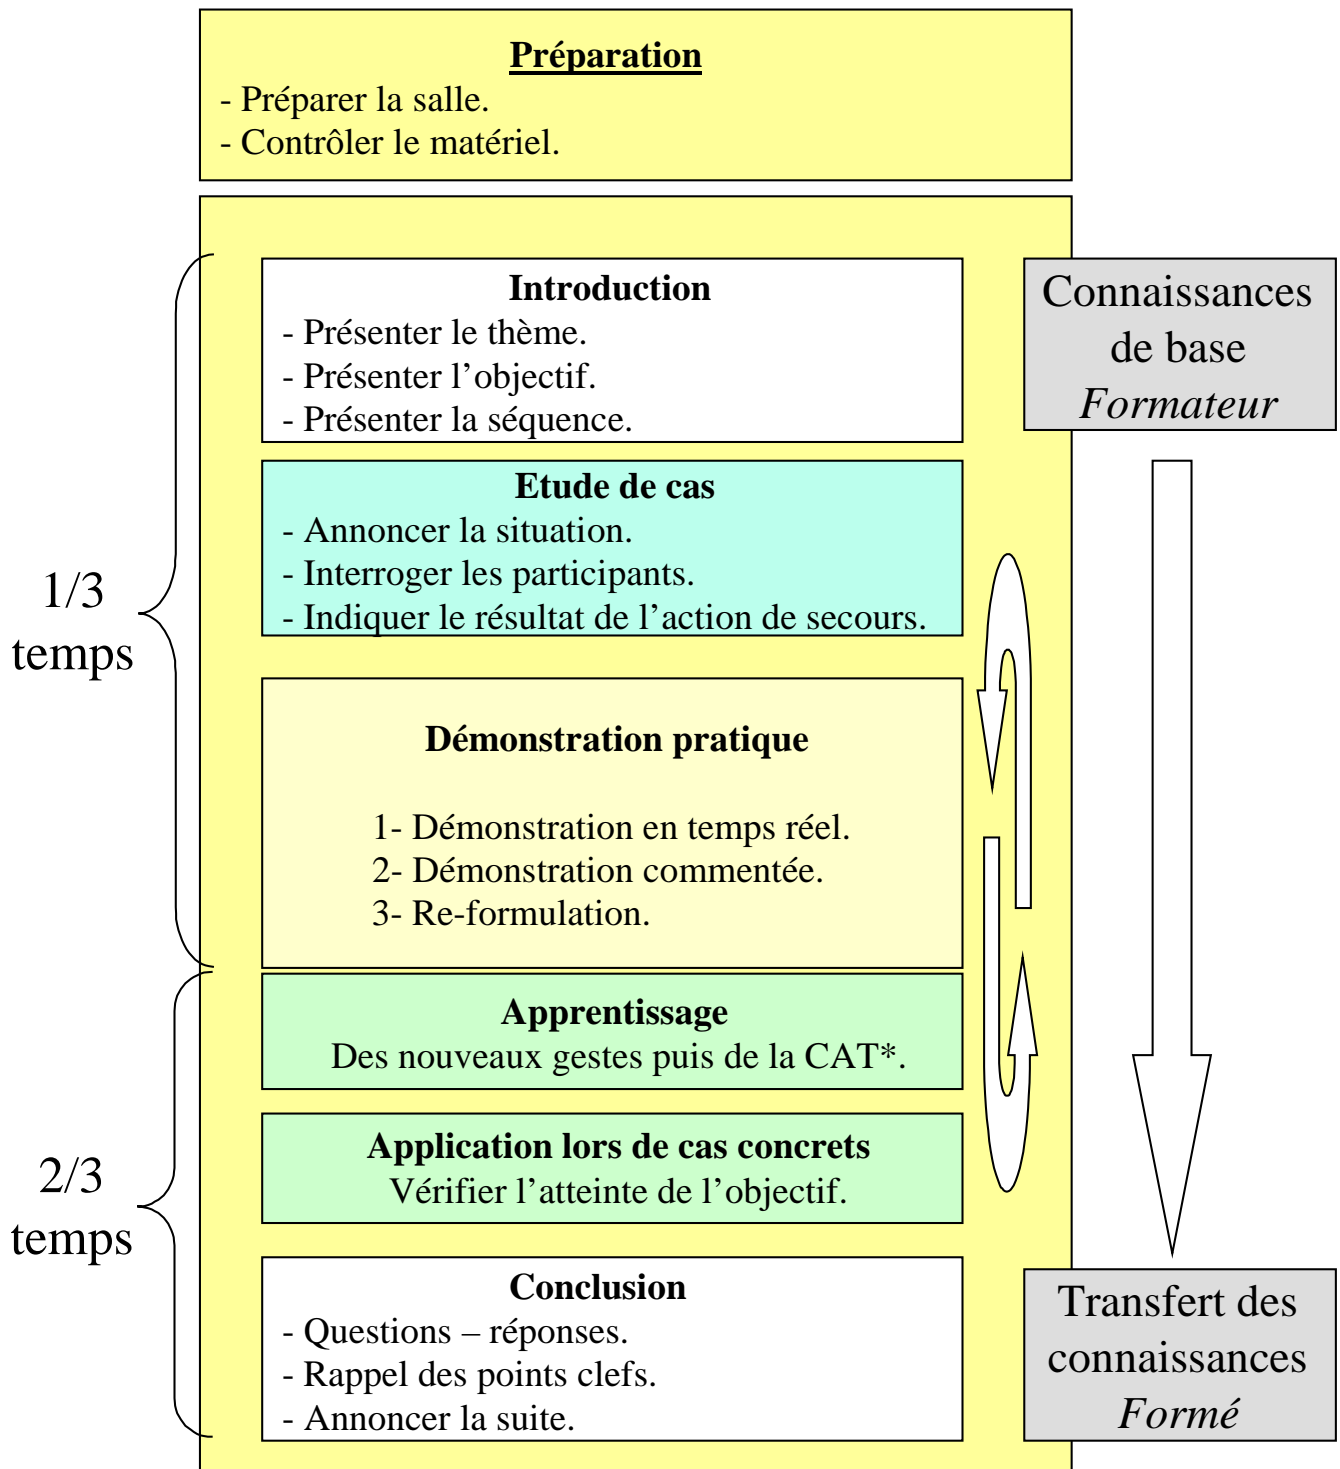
**Préparation**
- Préparer la salle.
- Contrôler le matériel.

1/3 temps

**Introduction**
- Présenter le thème.
- Présenter l'objectif.
- Présenter la séquence.

Connaissances de base
*Formateur*

**Etude de cas**
- Annoncer la situation.
- Interroger les participants.
- Indiquer le résultat de l'action de secours.

**Démonstration pratique**

1- Démonstration en temps réel.
2- Démonstration commentée.
3- Re-formulation.

2/3 temps

**Apprentissage**
Des nouveaux gestes puis de la CAT*.

**Application lors de cas concrets**
Vérifier l'atteinte de l'objectif.

**Conclusion**
- Questions – réponses.
- Rappel des points clefs.
- Annoncer la suite.

Transfert des connaissances
*Formé*